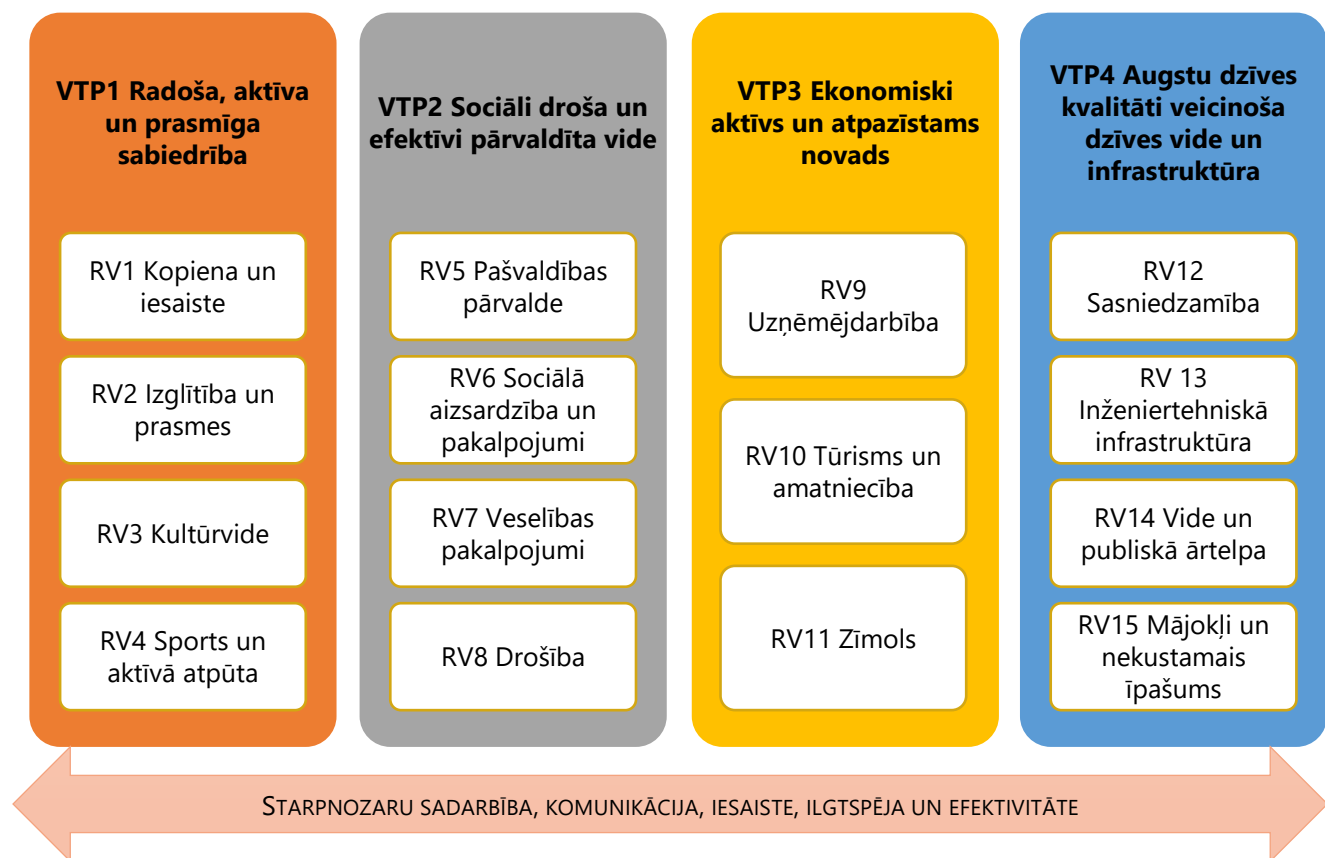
VTP1 Radoša, aktīva un prasmīga sabiedrība

RV1 Kopiena un iesaiste

RV2 Izglītība un prasmes

RV3 Kultūrvide

RV4 Sports un aktīvā atpūta

VTP2 Sociāli droša un efektīvi pārvaldīta vide

RV5 Pašvaldības pārvalde

RV6 Sociālā aizsardzība un pakalpojumi

RV7 Veselības pakalpojumi

RV8 Drošība

VTP3 Ekonomiski aktīvs un atpazīstams novads

RV9 Uzņēmējdarbība

RV10 Tūrisms un amatniecība

RV11 Zīmols

VTP4 Augstu dzīves kvalitāti veicinoša dzīves vide un infrastruktūra

RV12 Sasniedzamība

RV 13 Inženiertehniskā infrastruktūra

RV14 Vide un publiskā ārtelpa

RV15 Mājokļi un nekustamais īpašums

STARPNOZARU SADARBĪBA, KOMUNIKĀCIJA, IESAISTE, ILGTSPĒJA UN EFEKTIVITĀTE